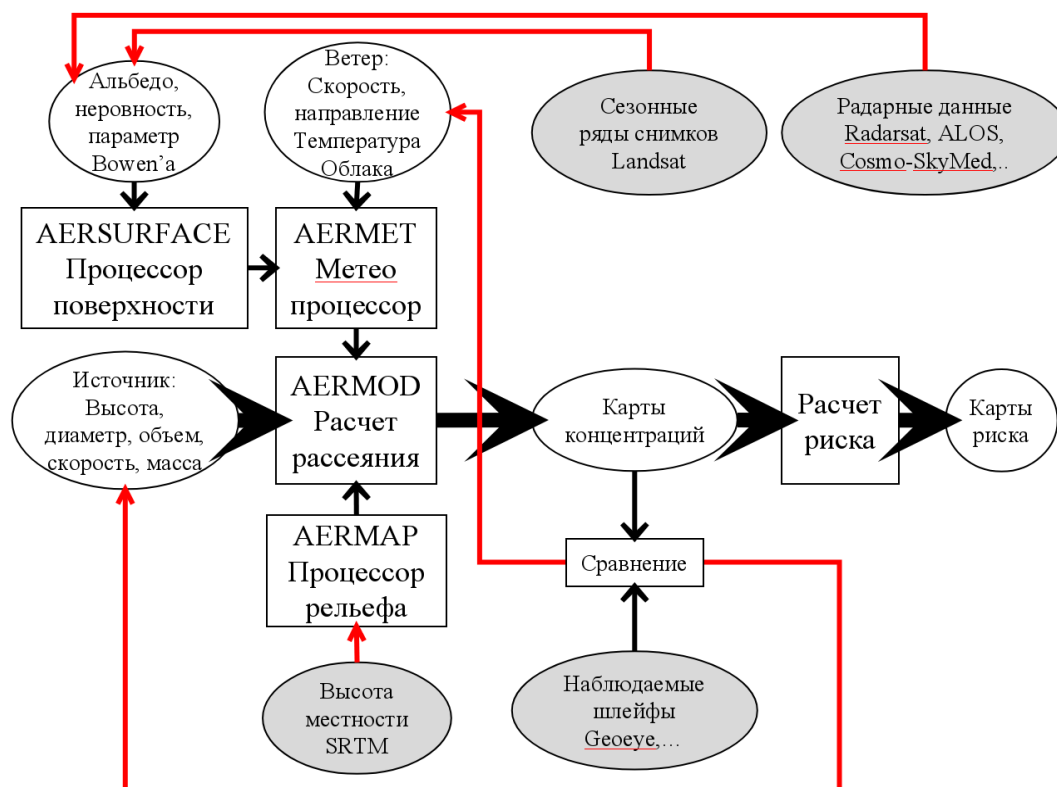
Альбедо, неровность, параметр Bowen'a

Ветер: Скорость, направление Температура Облака

Сезонные ряды снимков Landsat

Радарные данные Radarsat, ALOS, Cosmo-SkyMed,..

AERSURFACE Процессор поверхности

AERMET Метео процессор

Источник: Высота, диаметр, объем, скорость, масса

AERMOD Расчет рассеяния

Карты концентраций

Расчет риска

Карты риска

AERMAP Процессор рельефа

Сравнение

Высота местности SRTM

Наблюдаемые шлейфы Geoeye,...